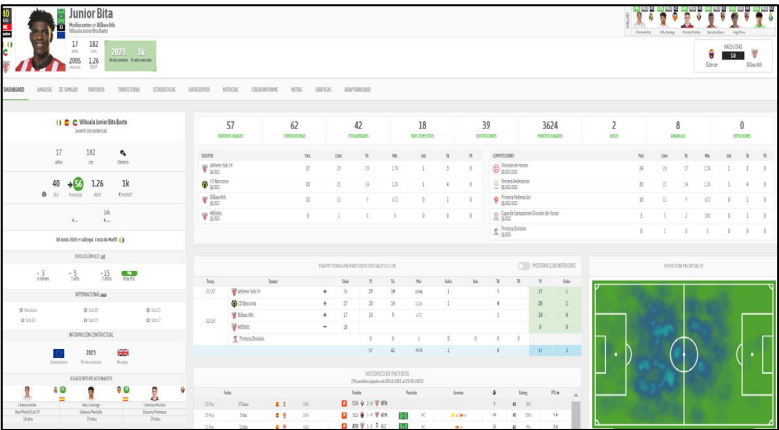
40

Junior Bita

Mediocentro en Bilbao Ath.

Wilouia Junior Bita Busto

17 años

182 cm

2005

1.26

2073

1k

DASHBOARD

ANÁLISIS

DE SIMILAR

PUESTOS

TRAYECTORIA

ESTADÍSTICAS

DATACENTER

NOTICIAS

CREAR INFORME

NOTAS

GRÁFICAS

ADAPTABILIDAD

Wilouia Junior Bita Busto

Jóven con potencial

17 años

182 cm

40

56

1.26

1k

EVOLUCIÓN ELO

-3

-5

-15

INTERNACIONAL

INFORMACIÓN CONTRACTUAL

2023

JUGADORES SIMILARES

57

62

42

18

39

3624

2

8

0

EQUIPOS

Athletic Sub 19

CD Basconia

Bilbao Ath.

Athletic

27

20

10

0

COMPETICIONES

División de Honor

Tercera Federación

Primera Federación

Copa de Campeones División de Honor

Primera División

TRAYECTORIA EN PARTIDOS OFICIALES POR CLUB

Temp.

Equipo

21/22

22/23

Athletic Sub 19

CD Basconia

Bilbao Ath.

Athletic

Primera División

HISTÓRICO DE PARTIDOS

POSICIÓN PROMEDIO